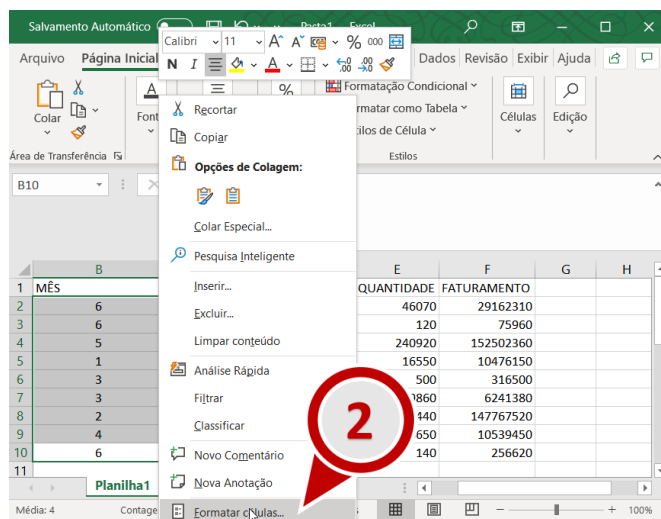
Salvamento Automático Pasta1 - Excel

Arquivo Página Inicial Dados Revisão Exibir Ajuda

Calibri 11 A A % 000
N I A

Colar
Área de Transferência
Fonte
Formatação Condicional
Formatar como Tabela
Estilos de Célula
Estilos
Células
Edição

B10

Recortar
Copiar
Opções de Colagem:
Colar Especial...
Pesquisa Inteligente
Inserir...
Excluir...
Limpar conteúdo
Análise Rápida
Filtrar
Classificar
Novo Comentário
Nova Anotação
Formatar células...

| | B | E | F | G | H |
|---|---|---|---|---|---|
| 1 | MÊS | QUANTIDADE | FATURAMENTO | | |
| 2 | 6 | 46070 | 29162310 | | |
| 3 | 6 | 120 | 75960 | | |
| 4 | 5 | 240920 | 152502360 | | |
| 5 | 1 | 16550 | 10476150 | | |
| 6 | 3 | 500 | 316500 | | |
| 7 | 3 | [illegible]0860 | 6241380 | | |
| 8 | 2 | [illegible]440 | 147767520 | | |
| 9 | 4 | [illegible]650 | 10539450 | | |
| 10 | 6 | 140 | 256620 | | |
| 11 | | | | | |

2

Planilha1
Média: 4 Contage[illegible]
100%